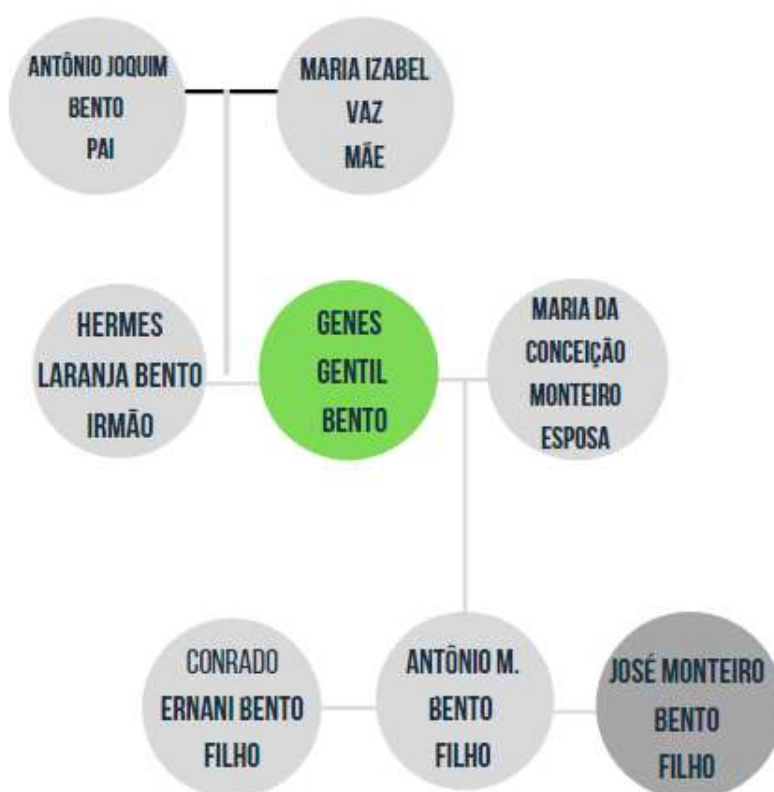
ANTÔNIO JOQUIM
BENTO
PAI

MARIA IZABEL
VAZ
MÃE

HERMES
LARANJA BENTO
IRMÃO

GENES
GENTIL
BENTO

MARIA DA
CONCEIÇÃO
MONTEIRO
ESPOSA

CONRADO
ERNANI BENTO
FILHO

ANTÔNIO M.
BENTO
FILHO

JOSÉ MONTEIRO
BENTO
FILHO